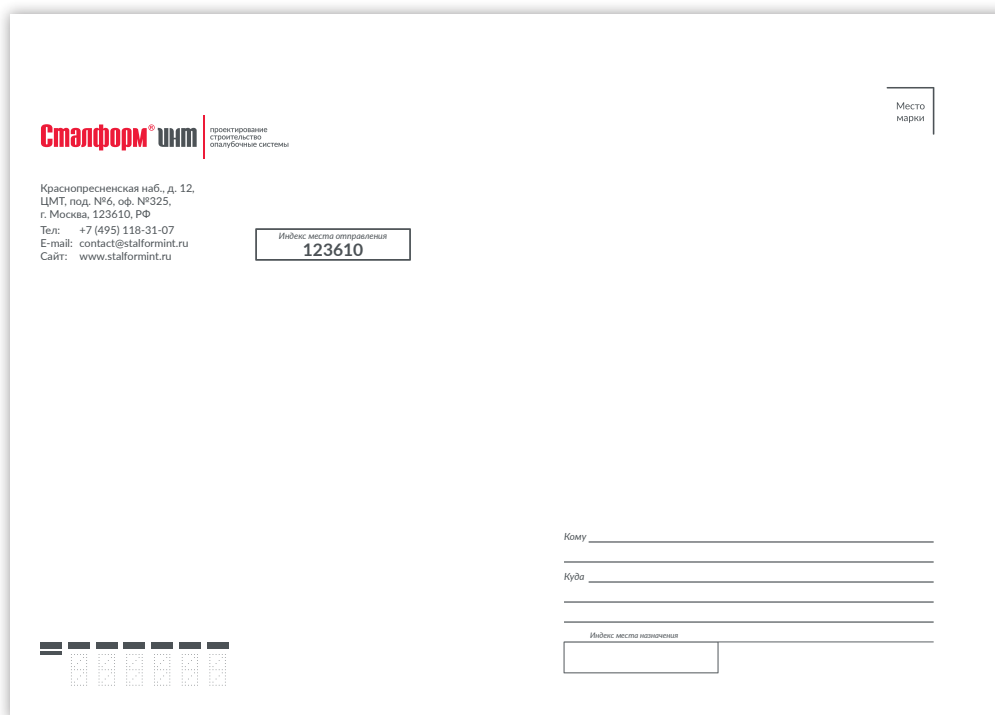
Место марки

Сталформ® ИНТ
проектирование
строительство
опалубочные системы

Краснопресненская наб., д. 12,
ЦМТ, под. №6, оф. №325,
г. Москва, 123610, РФ
Тел: +7 (495) 118-31-07
E-mail: contact@stalformint.ru
Сайт: www.stalformint.ru

Индекс места отправления
123610

Кому

Куда

Индекс места назначения